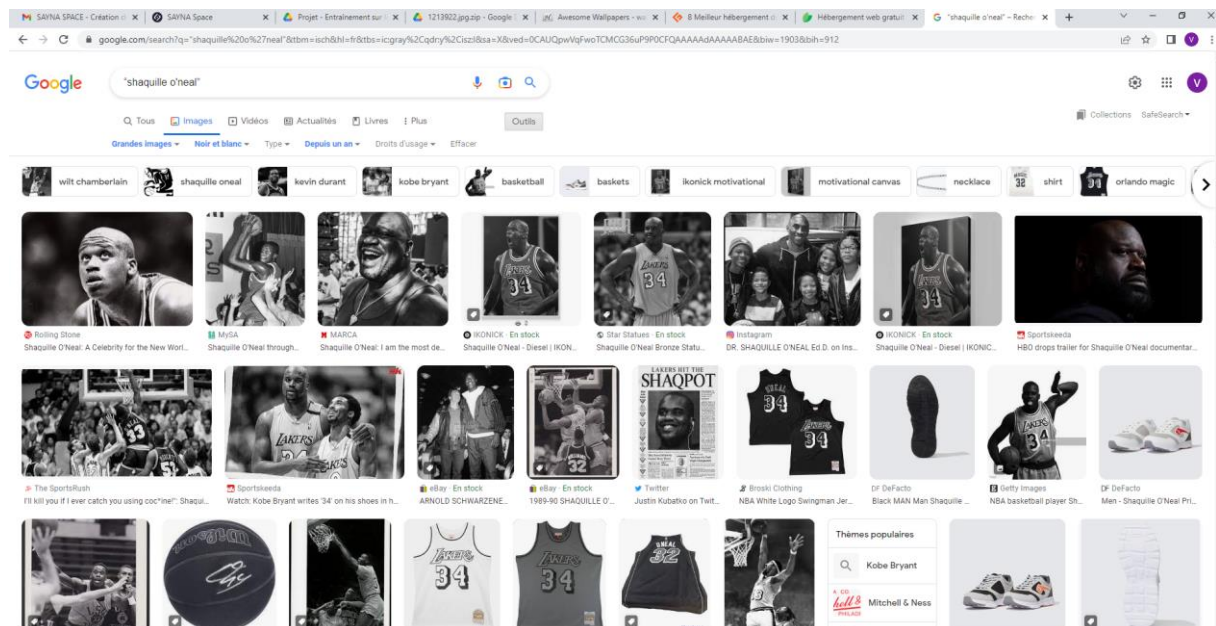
SAYNA SPACE - Création d | SAYNA Space | Projet - Entrainement sur | 1213922.jpg.zip - Google | Awesome Wallpapers - wa | 8 Meilleur hébergement d | Hébergement web gratuit | "shaquille o'neal" - Reche

google.com/search?q="shaquille%20o%27neal"&tbm=isch&hl=fr&tbs=ic:gray%2Cqdr:y%2Cisz:l&sa=X&ved=0CAUQpwVqFwoTCMCG36uP9P0CFQAAAAAdAAAAABAE&biw=1903&bih=912

Google "shaquille o'neal"

Q Tous | Images | Vidéos | Actualités | Livres | Plus | Outils

Collections SafeSearch

Grandes images | Noir et blanc | Type | Depuis un an | Droits d'usage | Effacer

wilt chamberlain | shaquille oneal | kevin durant | kobe bryant | basketball | baskets | ikonick motivational | motivational canvas | necklace | shirt | orlando magic

Rolling Stone
Shaquille O'Neal: A Celebrity for the New Worl...

MySA
Shaquille O'Neal through...

MARCA
Shaquille O'Neal: I am the most de...

IKONICK · En stock
Shaquille O'Neal - Diesel | IKON...

Star Statues · En stock
Shaquille O'Neal Bronze Statu...

Instagram
DR. SHAQUILLE O'NEAL Ed.D. on Ins...

IKONICK · En stock
Shaquille O'Neal - Diesel | IKONIC...

Sportskeeda
HBO drops trailer for Shaquille O'Neal documentar...

The SportsRush
I'll kill you if I ever catch you using coc*ine!": Shaqui...

Sportskeeda
Watch: Kobe Bryant writes '34' on his shoes in h...

eBay · En stock
ARNOLD SCHWARZENE...

eBay · En stock
1989-90 SHAQUILLE O'...

LAKERS HIT THE
SHAQPOT

Twitter
Justin Kubatko on Twit...

Broski Clothing
NBA White Logo Swingman Jer...

DeFacto
Black MAN Man Shaquille ...

Getty Images
NBA basketball player Sh...

DeFacto
Men - Shaquille O'Neal Pri...

Thèmes populaires
Kobe Bryant
Mitchell & Ness